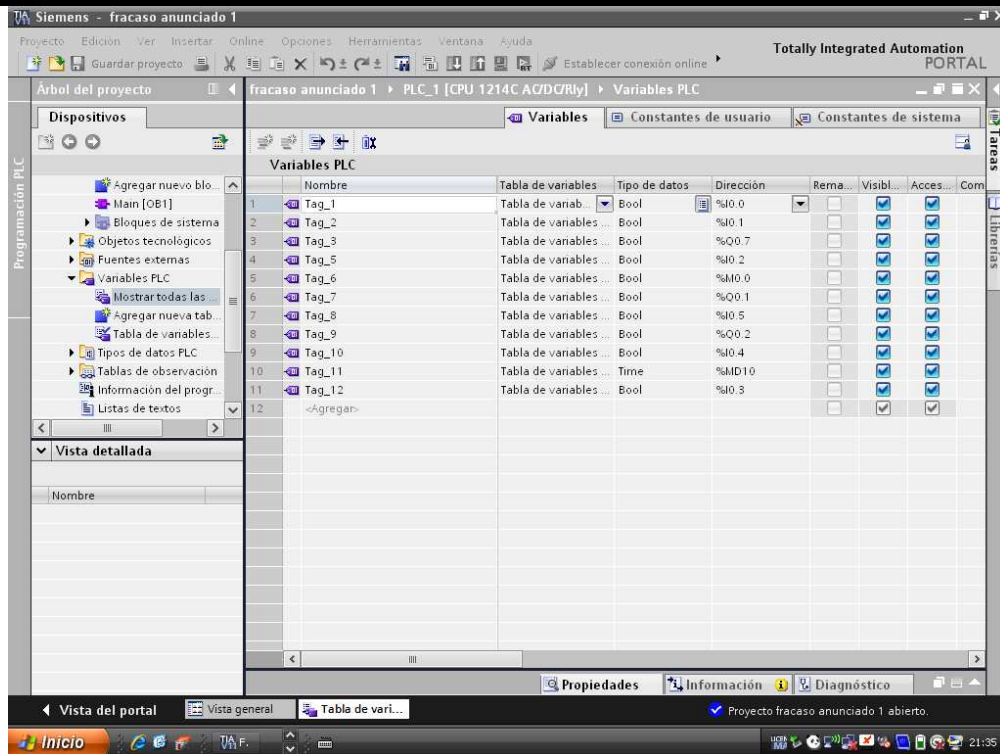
Siemens - fracaso anunciado 1

Proyecto Edición Ver Insertar Online Opciones Herramientas Ventana Ayuda

Guardar proyecto Establecer conexión online

Totally Integrated Automation PORTAL

Árbol del proyecto

Dispositivos

Programación PLC

Agregar nuevo blo...
Main [OB1]
Bloques de sistema
Objetos tecnológicos
Fuentes externas
Variables PLC
Mostrar todas las ...
Agregar nueva tab...
Tabla de variables...
Tipos de datos PLC
Tablas de observación
Información del progr...
Listas de textos

Vista detallada

Nombre

fracaso anunciado 1 ▸ PLC_1 [CPU 1214C AC/DC/Rly] ▸ Variables PLC

Variables | Constantes de usuario | Constantes de sistema

Variables PLC

| | Nombre | Tabla de variables | Tipo de datos | Dirección | Rema... | Visibl... | Acces... | Com |
|---|---|---|---|---|---|---|---|---|
| 1 | Tag_1 | Tabla de variab... | Bool | %I0.0 | | ☑ | ☑ | |
| 2 | Tag_2 | Tabla de variables ... | Bool | %I0.1 | | ☑ | ☑ | |
| 3 | Tag_3 | Tabla de variables ... | Bool | %Q0.7 | | ☑ | ☑ | |
| 4 | Tag_5 | Tabla de variables ... | Bool | %I0.2 | | ☑ | ☑ | |
| 5 | Tag_6 | Tabla de variables ... | Bool | %M0.0 | | ☑ | ☑ | |
| 6 | Tag_7 | Tabla de variables ... | Bool | %Q0.1 | | ☑ | ☑ | |
| 7 | Tag_8 | Tabla de variables ... | Bool | %I0.5 | | ☑ | ☑ | |
| 8 | Tag_9 | Tabla de variables ... | Bool | %Q0.2 | | ☑ | ☑ | |
| 9 | Tag_10 | Tabla de variables ... | Bool | %I0.4 | | ☑ | ☑ | |
| 10 | Tag_11 | Tabla de variables ... | Time | %MD10 | | ☑ | ☑ | |
| 11 | Tag_12 | Tabla de variables ... | Bool | %I0.3 | | ☑ | ☑ | |
| 12 | <Agregar> | | | | | ☑ | ☑ | |

Tareas Librerías

Propiedades | Información | Diagnóstico

◀ Vista del portal | Vista general | Tabla de vari...

Proyecto fracaso anunciado 1 abierto.

Inicio TIA F... 21:35